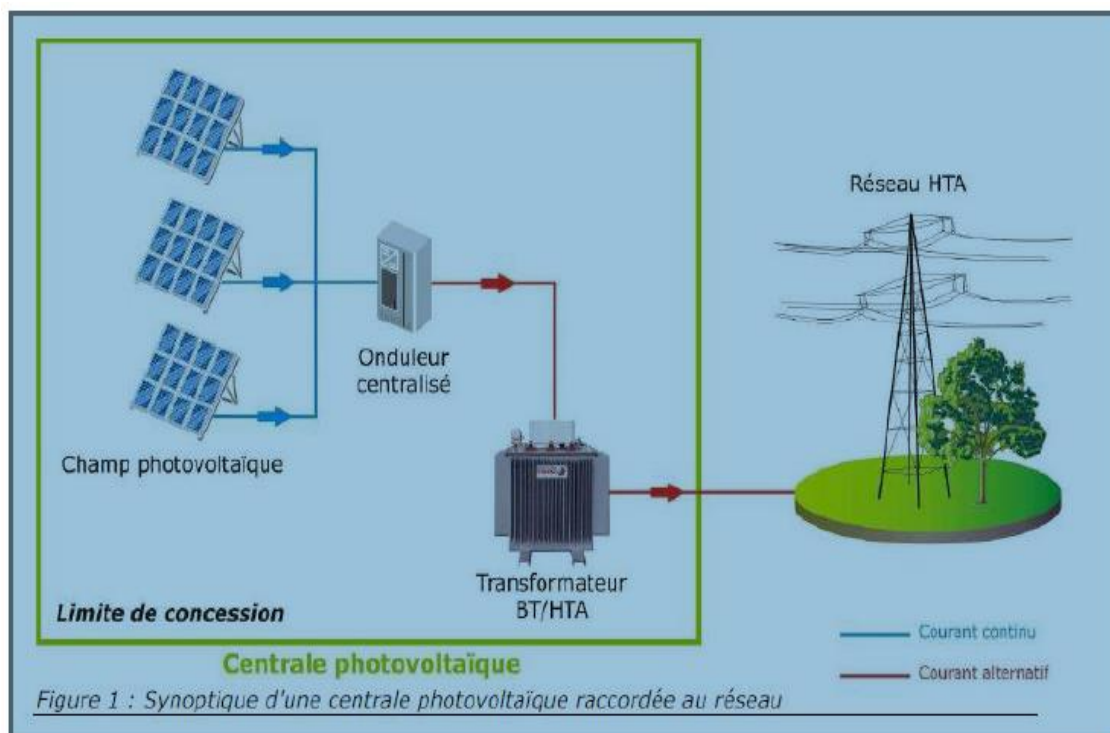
Réseau HTA

Onduleur centralisé

Champ photovoltaïque

Transformateur BT/HTA

Limite de concession

Courant continu

Courant alternatif

Centrale photovoltaïque

Figure 1 : Synoptique d'une centrale photovoltaïque raccordée au réseau